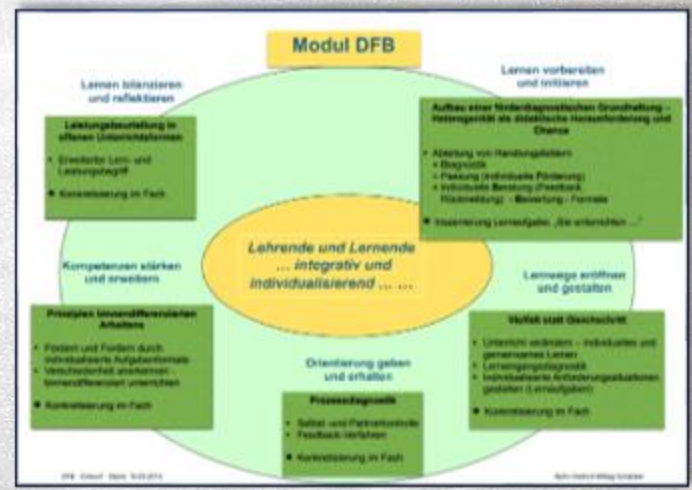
Modul DFB

Lernen bilanzieren und reflektieren

Lernen vorbereiten und initiieren

Leistungsbeurteilung in offenen Unterrichtsformen

- Erweiterter Lern- und Leistungsbegriff
- Kontextualisierung im Fach

Aufbau einer förderdiagnostischen Grundhaltung – Heterogenität als didaktische Herausforderung und Chance

- Ableitung von Handlungsfeldern:
  - Diagnostik
  - Passung (individuelle Förderung)
  - Individuelle Beratung (Feedback, Rückmeldung) – Bewertung – Formate
- Inszenierung Lernaufgabe „Wie unterrichten ...“

Lehrende und Lernende ... integrativ und individualisierend ... ...

Kompetenzen stärken und erweitern

Lernwege eröffnen und gestalten

Prinzipien binnendifferenzierten Arbeitens

- Fördern und Fordern durch individualisierte Aufgabenformate
- Verschiedenheit anerkennen – binnendifferenziert unterrichten
- Kontextualisierung im Fach

Orientierung geben und erhalten

Vielfalt statt Gleichschritt

- Unterricht verändern – Individuelles und gemeinsames Lernen
- Lernvorgangsdiagnostik
- Individualisierte Anforderungssituationen gestalten (Lernaufgaben)
- Kontextualisierung im Fach

Prozessdiagnostik

- Selbst- und Partnerkontrolle
- Feedback-Verfahren
- Kontextualisierung im Fach

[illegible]

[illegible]